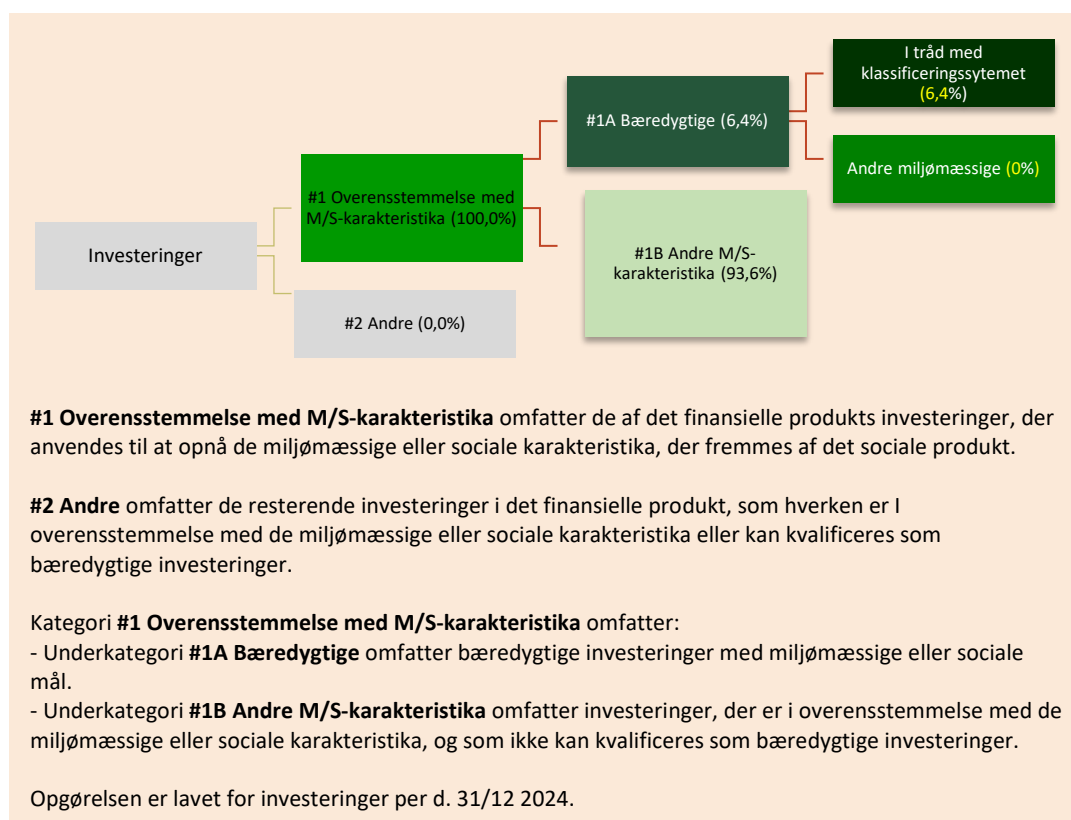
Investeringer

#1 Overensstemmelse med M/S-karakteristika (100,0%)

#2 Andre (0,0%)

#1A Bæredygtige (6,4%)

#1B Andre M/S-karakteristika (93,6%)

I tråd med klassificeringssytemet (6,4%)

Andre miljømæssige (0%)

**#1 Overensstemmelse med M/S-karakteristika** omfatter de af det finansielle produkts investeringer, der anvendes til at opnå de miljømæssige eller sociale karakteristika, der fremmes af det sociale produkt.

**#2 Andre** omfatter de resterende investeringer i det finansielle produkt, som hverken er I overensstemmelse med de miljømæssige eller sociale karakteristika eller kan kvalificeres som bæredygtige investeringer.

Kategori **#1 Overensstemmelse med M/S-karakteristika** omfatter:
- Underkategori **#1A Bæredygtige** omfatter bæredygtige investeringer med miljømæssige eller sociale mål.
- Underkategori **#1B Andre M/S-karakteristika** omfatter investeringer, der er i overensstemmelse med de miljømæssige eller sociale karakteristika, og som ikke kan kvalificeres som bæredygtige investeringer.

Opgørelsen er lavet for investeringer per d. 31/12 2024.